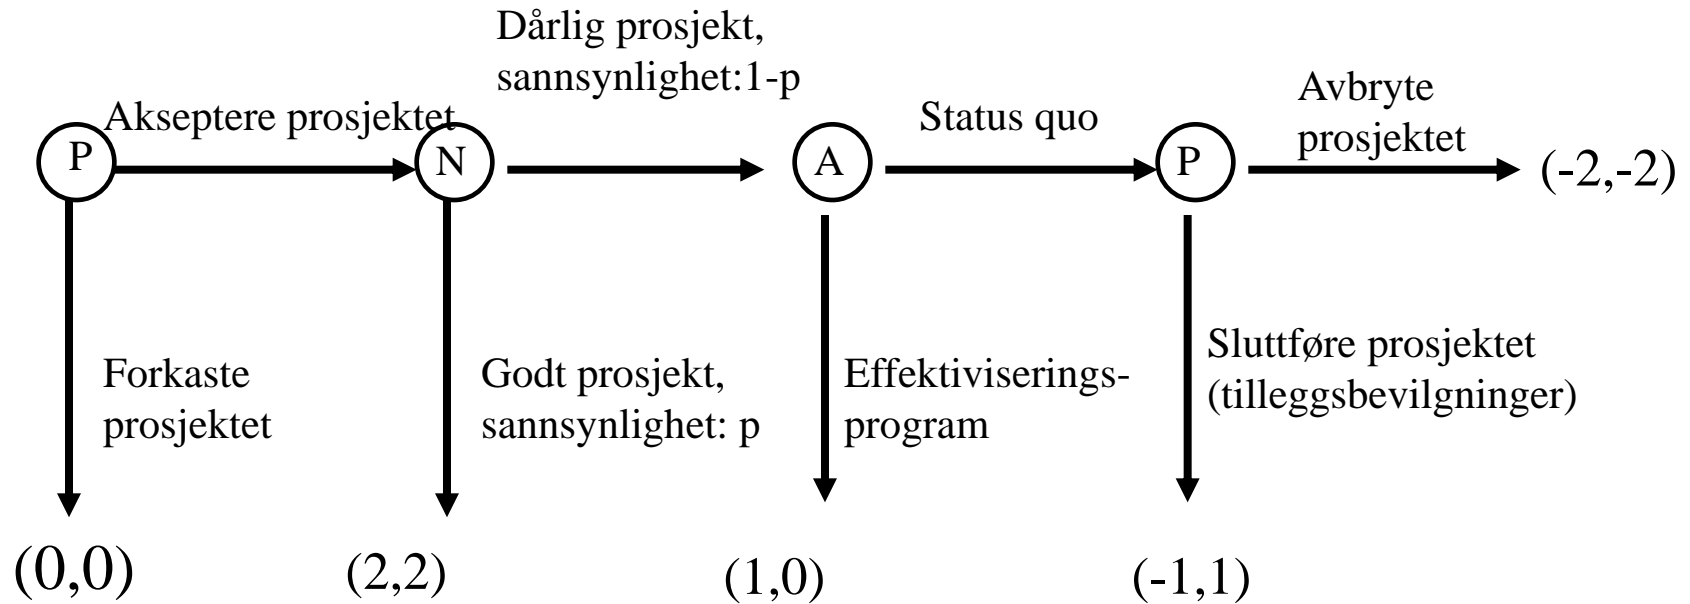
Dårlig prosjekt, sannsynlighet:1-p

Akseptere prosjektet

P

N

A

Status quo

P

Avbryte prosjektet

(-2,-2)

Forkaste prosjektet

Godt prosjekt, sannsynlighet: p

Effektiviseringsprogram

Sluttføre prosjektet (tilleggsbevilgninger)

(0,0)

(2,2)

(1,0)

(-1,1)